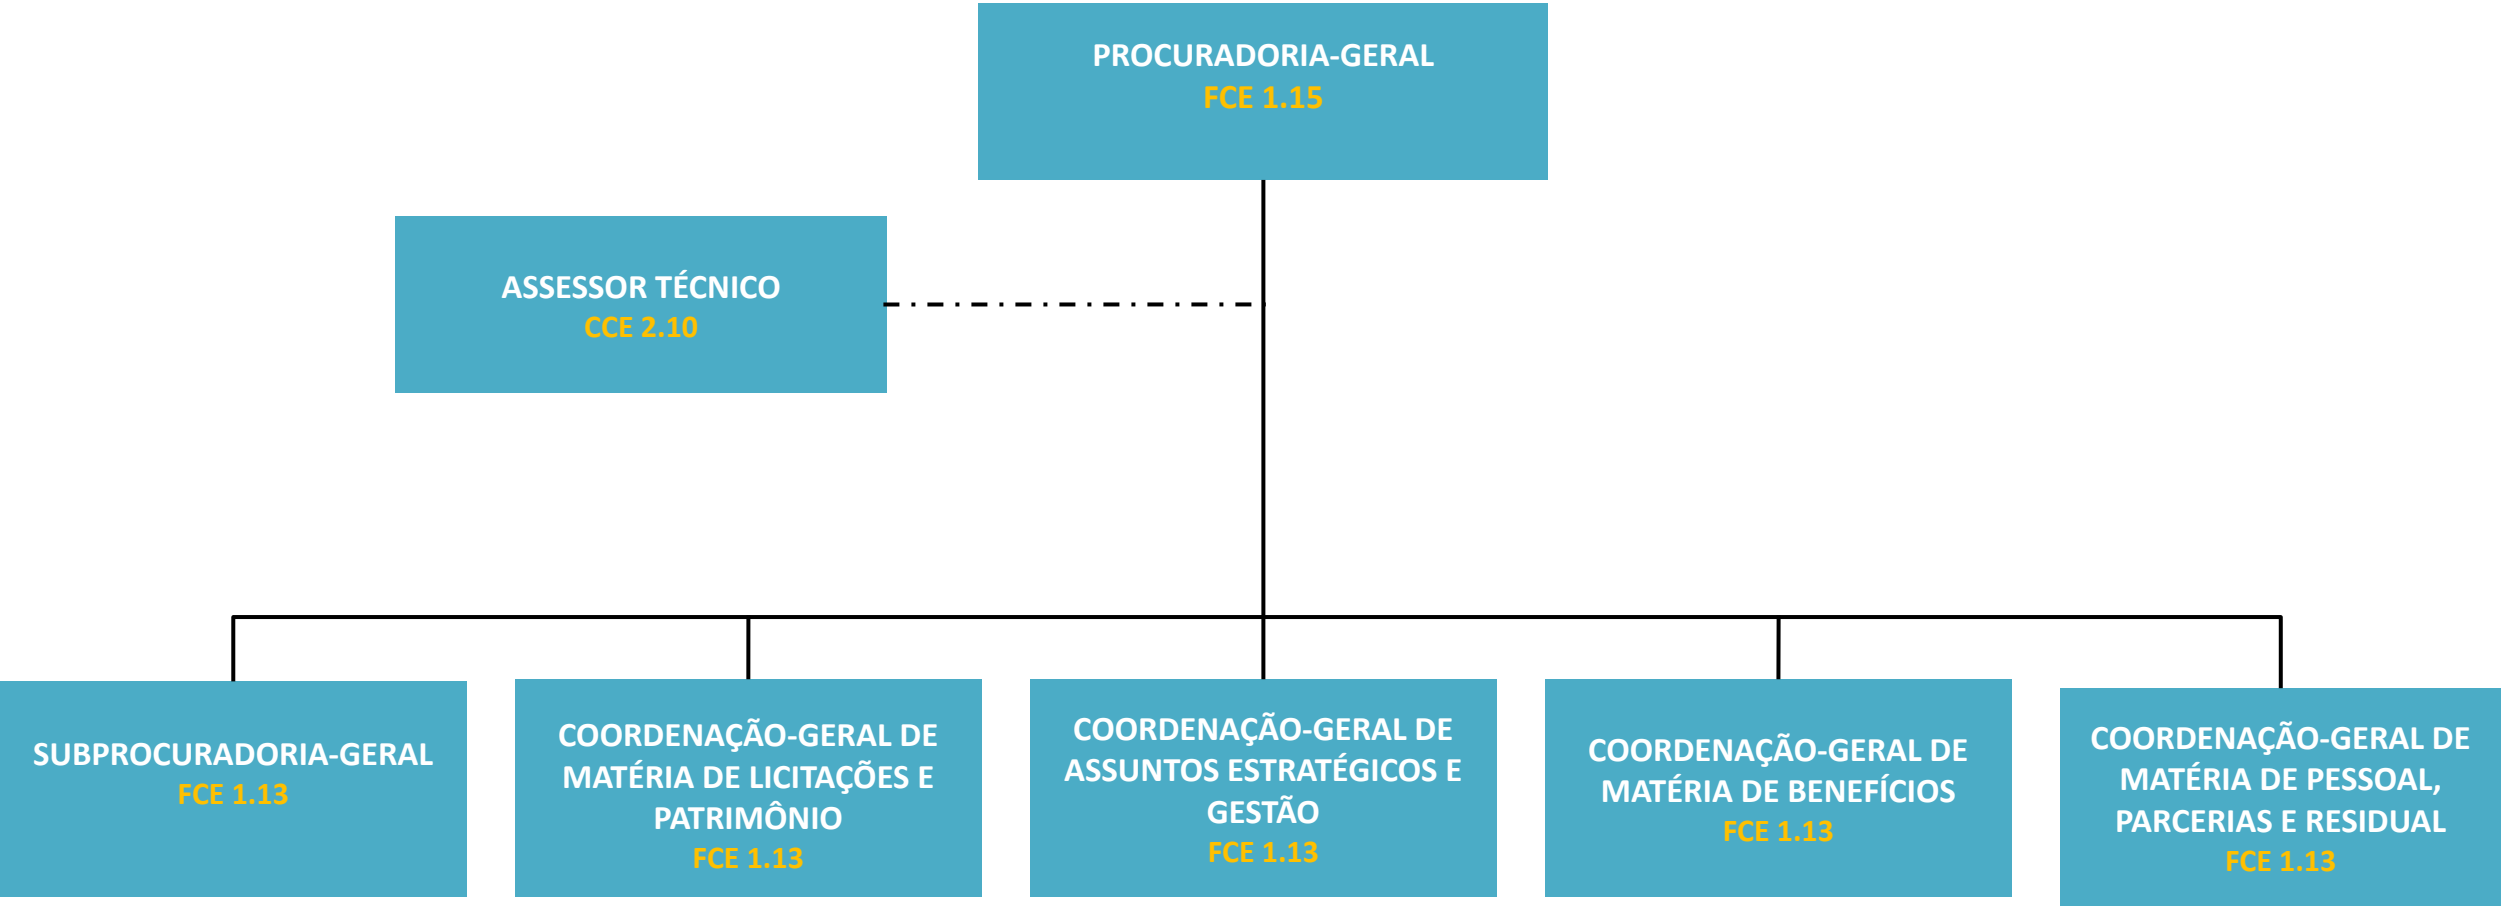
PROCURADORIA-GERAL
FCE 1.15

ASSESSOR TÉCNICO
CCE 2.10

SUBPROCURADORIA-GERAL
FCE 1.13

COORDENAÇÃO-GERAL DE MATÉRIA DE LICITAÇÕES E PATRIMÔNIO
FCE 1.13

COORDENAÇÃO-GERAL DE ASSUNTOS ESTRATÉGICOS E GESTÃO
FCE 1.13

COORDENAÇÃO-GERAL DE MATÉRIA DE BENEFÍCIOS
FCE 1.13

COORDENAÇÃO-GERAL DE MATÉRIA DE PESSOAL, PARCERIAS E RESIDUAL
FCE 1.13